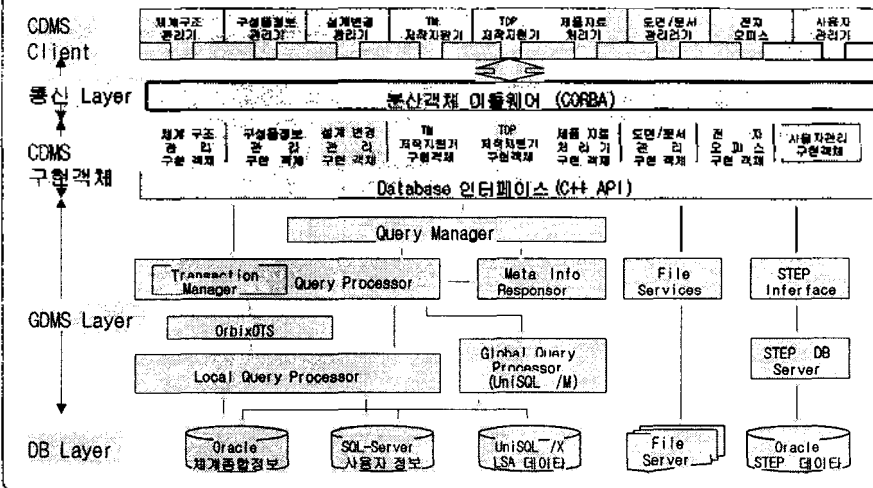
CDMS Client

체계구조 관리기 | 구성품정보 관리기 | 설계변경 관리기 | TM 저작지원기 | TOP 저작지원기 | 제품자료 처리기 | 도면/문서 관리기 | 전자 오피스 | 사용자 관리기

통신 Layer

분산객체 미들웨어 (CORBA)

CDMS 구현객체

체계 구조 관리 구현 객체 | 구성품정보 관리 구현 객체 | 설계 변경 관리 구현 객체 | TM 저작지원기 구현객체 | TOP 저작지원기 구현객체 | 제품 자료 처리 기 구현 객체 | 도면/문서 관리 구현 객체 | 전자 오피스 구현 객체 | 사용자관리 구현객체

Database 인터페이스 (C++ API)

Query Manager

Transaction Manager

Query Processor

Meta Info Responsor

File Services

STEP Interface

GDMS Layer

OrbixOTS

Local Query Processor

Global Query Processor (UniSQL /M)

STEP DB Server

DB Layer

Oracle 체계종합정보

SQL-Server 사용자 정보

UniSQL /X LSA 데이터

File Server

Oracle STEP 데이터